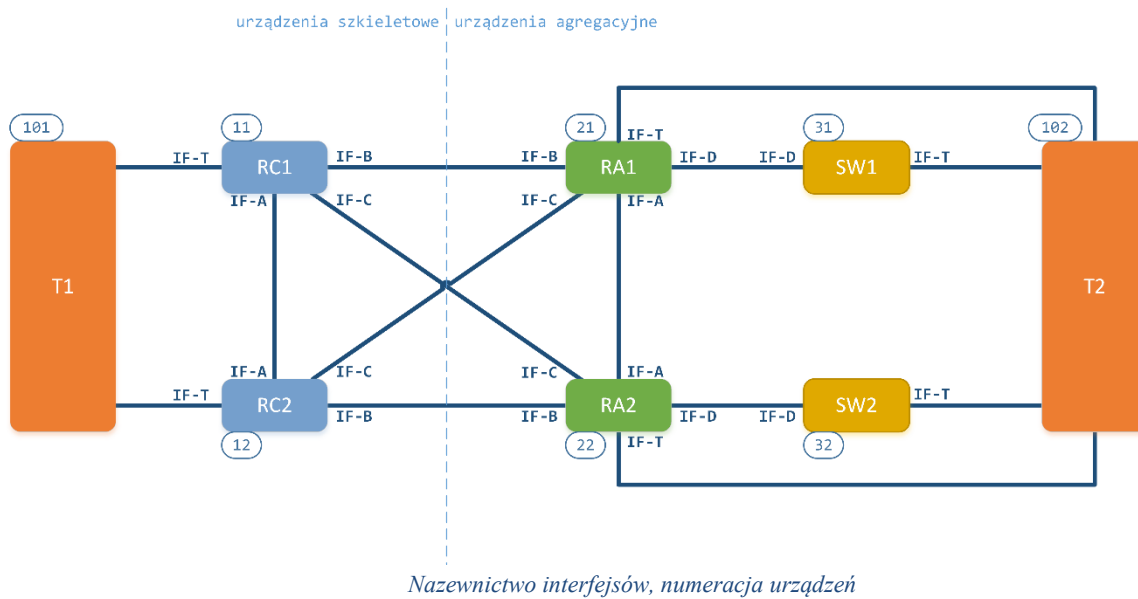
urządzenia szkieletowe
urządzenia agregacyjne

101
11
21
31
102

IF-T
RC1
IF-B
IF-B
RA1
IF-T
IF-D
IF-D
SW1
IF-T

IF-A
IF-C
IF-C
IF-A

T1

T2

IF-A
IF-C
IF-C
IF-A

IF-T
RC2
IF-B
IF-B
RA2
IF-D
IF-D
SW2
IF-T

12
22
IF-T
32

Nazewnictwo interfejsów, numeracja urządzeń